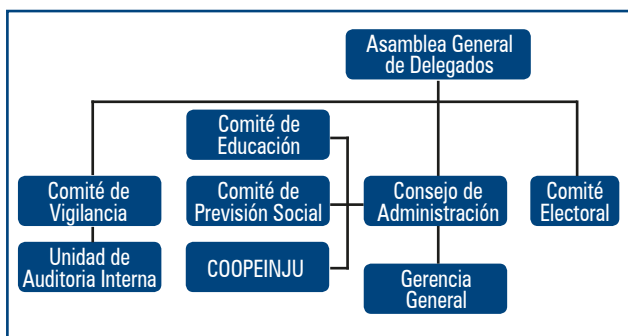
Asamblea General de Delegados

Comité de Educación

Comité de Vigilancia

Comité de Previsión Social

Consejo de Administración

Comité Electoral

Unidad de Auditoria Interna

COOPEINJU

Gerencia General